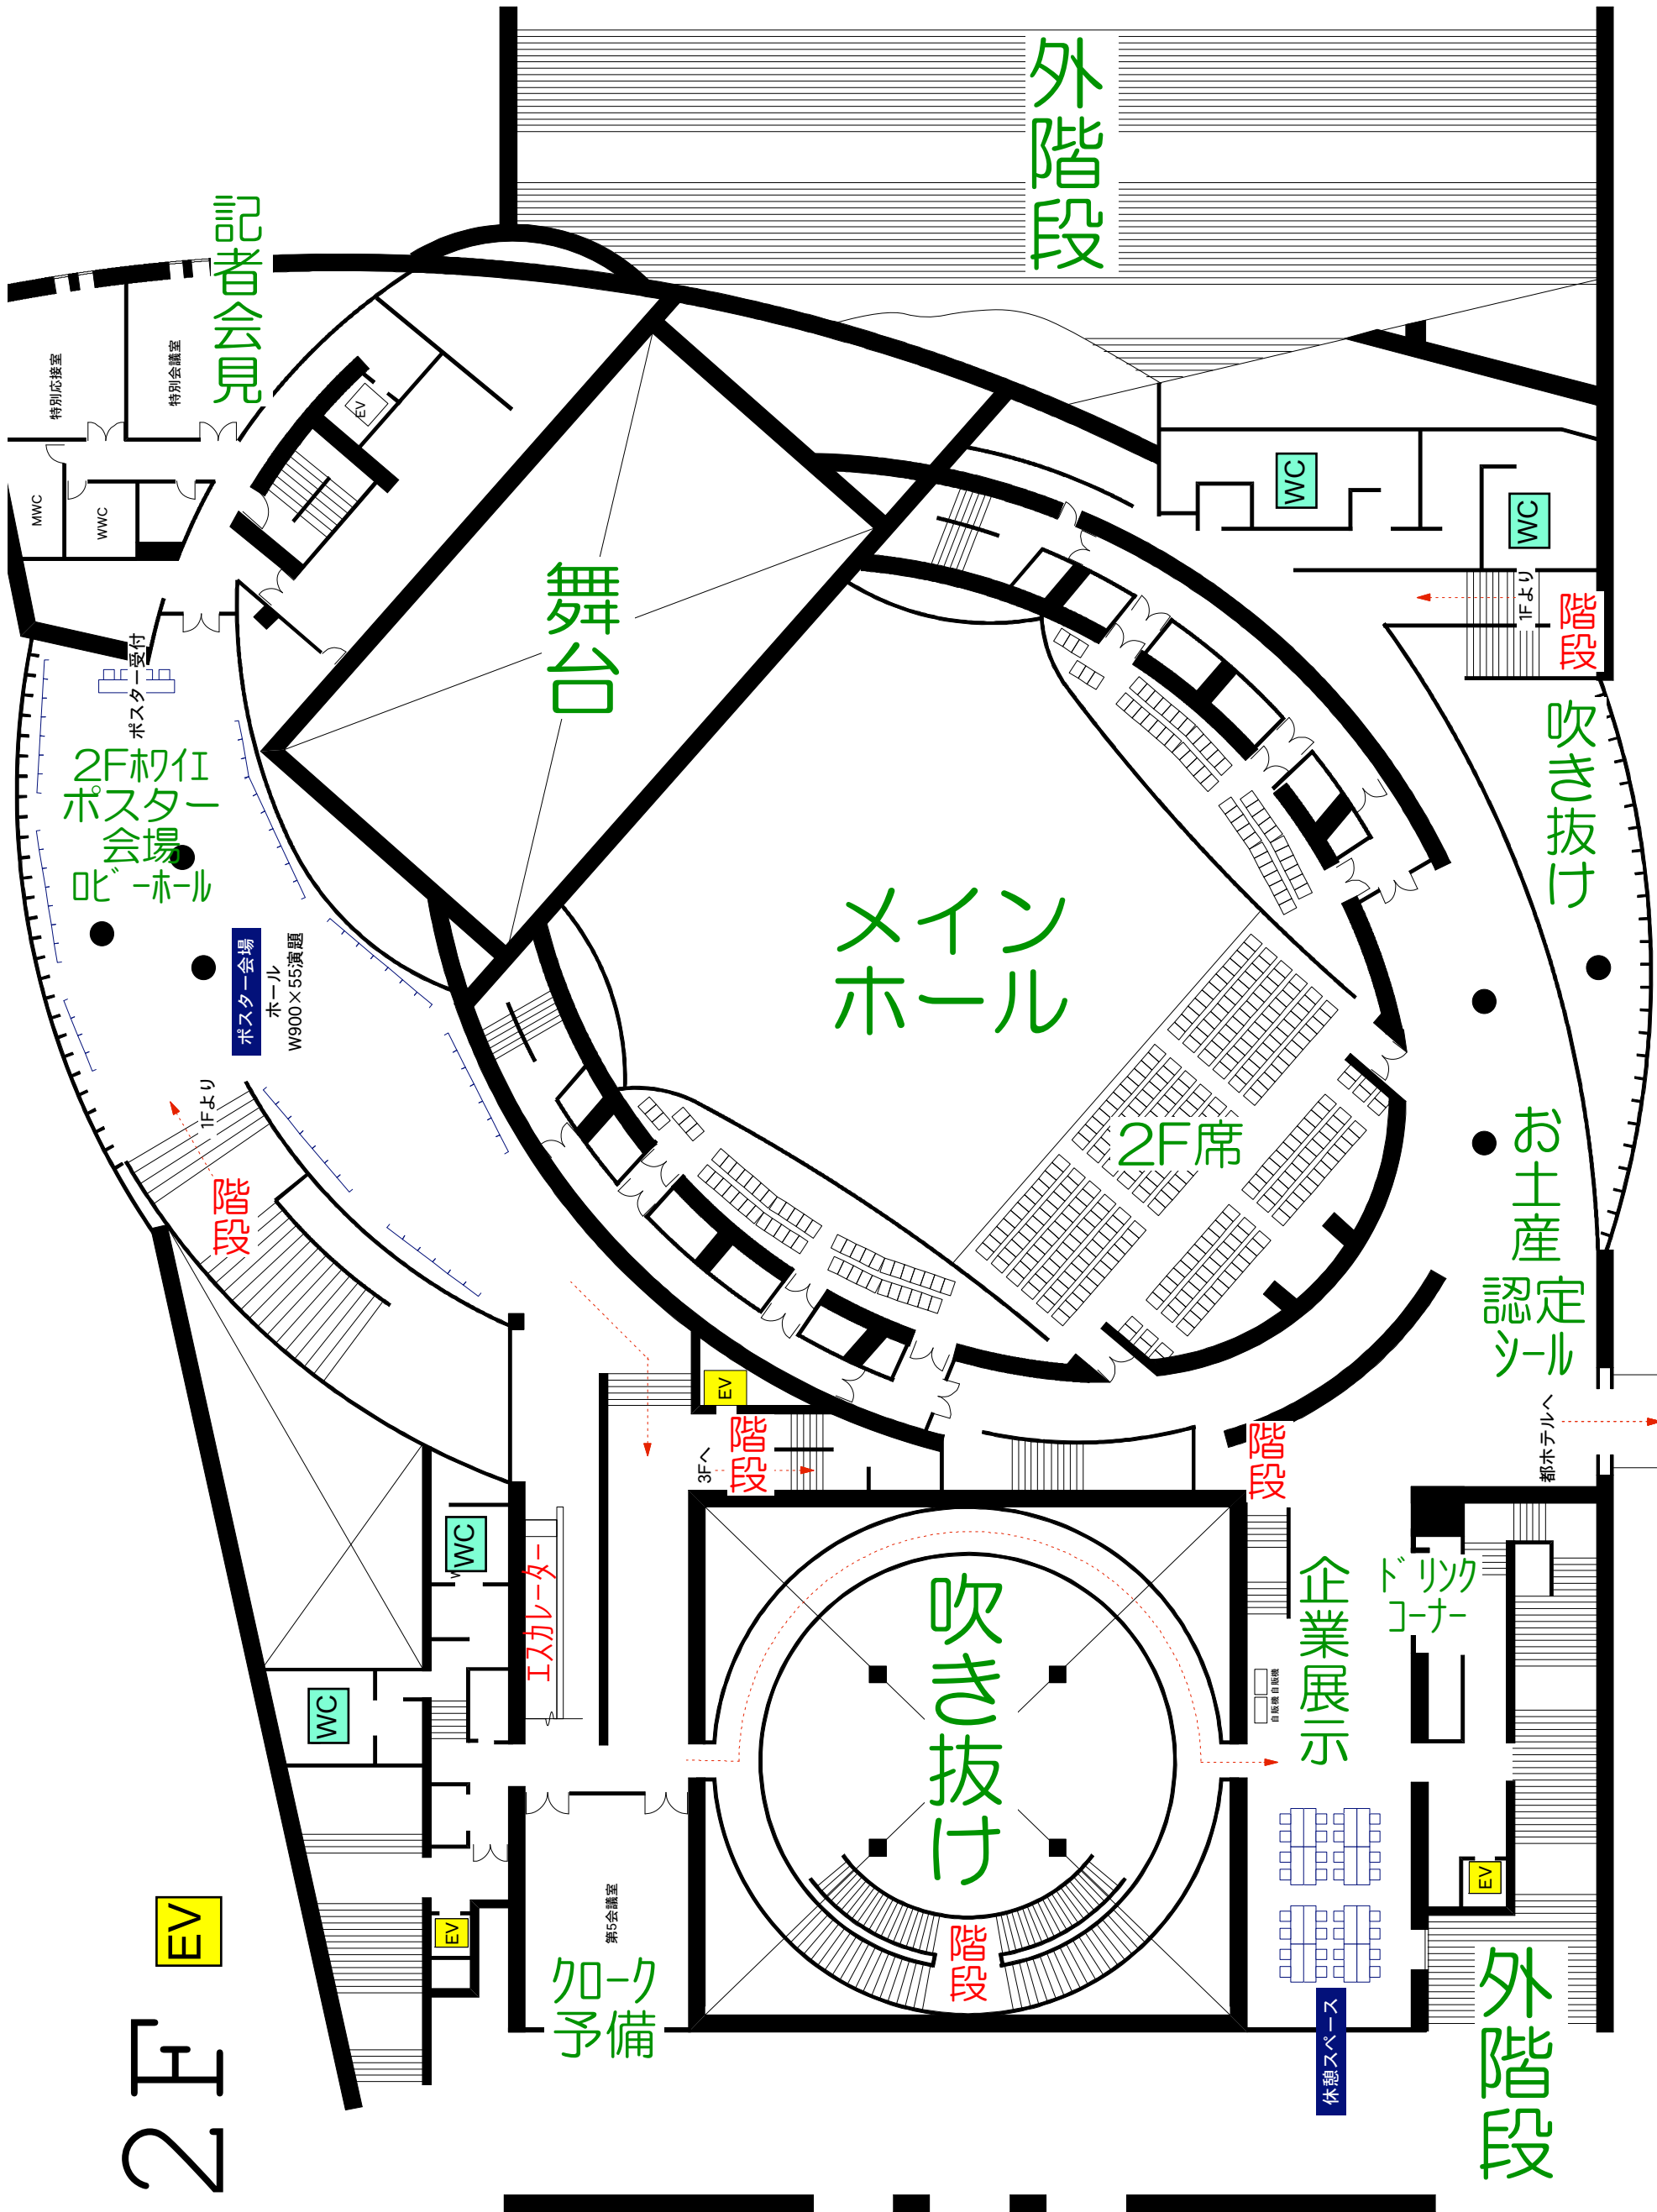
外階段

記者会見

特別応接室

特別会議室

EV

MWC

WWC

舞台

WC

WC

1Fより

階段

吹き抜け

ポスター受付

2Fホワイエ
ポスター会場
ロビーホール

メインホール

ポスター会場
ホール
W900×55演題

1Fより

階段

2F席

お土産認定シール

都ホテルへ

EV

階段

3Fへ

階段

階段

WC

エスカレーター

WC

吹き抜け

企業展示

ドリンクコーナー

自販機 自販機

EV

EV

第5会議室

EV

クローク予備

階段

休憩スペース

外階段

2F